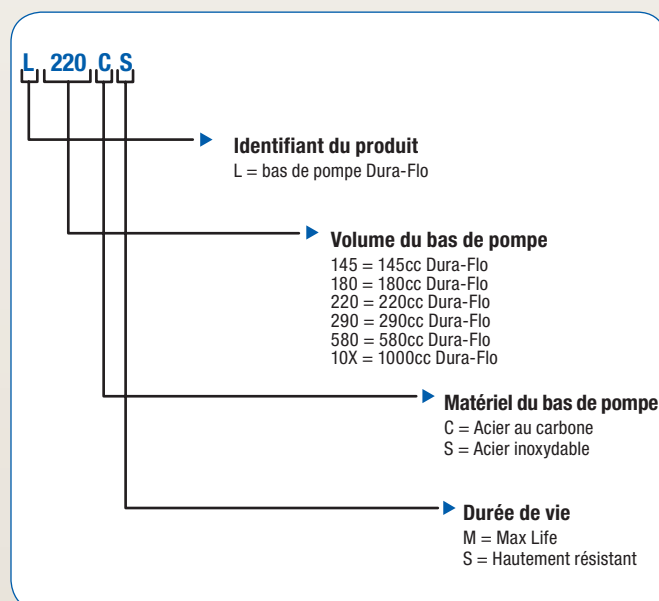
L 220 C S

Identifiant du produit
L = bas de pompe Dura-Flo

Volume du bas de pompe
145 = 145cc Dura-Flo
180 = 180cc Dura-Flo
220 = 220cc Dura-Flo
290 = 290cc Dura-Flo
580 = 580cc Dura-Flo
10X = 1000cc Dura-Flo

Matériel du bas de pompe
C = Acier au carbone
S = Acier inoxydable

Durée de vie
M = Max Life
S = Hautement résistant